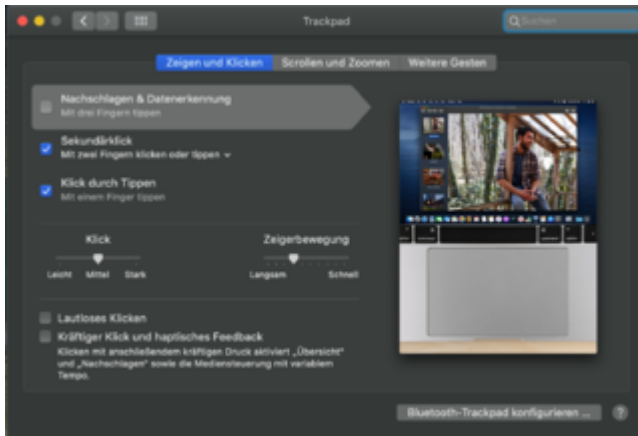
Trackpad

Suchen

Zeigen und Klicken | Scrollen und Zoomen | Weitere Gesten

Nachschlagen & Datenerkennung
Mit drei Fingern tippen

Sekundärklick
Mit zwei Fingern klicken oder tippen

Klick durch Tippen
Mit einem Finger tippen

Klick
Leicht Mittel Stark

Zeigerbewegung
Langsam Schnell

Lautloses Klicken

Kräftiger Klick und haptisches Feedback
Klicken mit anschließendem kräftigen Druck aktiviert „Übersicht" und „Nachschlagen" sowie die Mediensteuerung mit variablem Tempo.

Bluetooth-Trackpad konfigurieren ...

?